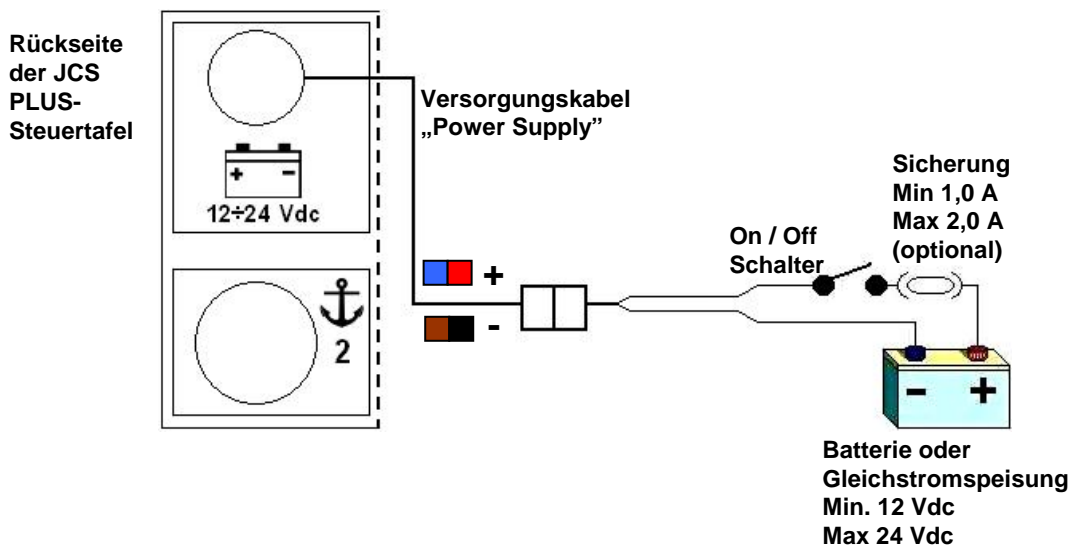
Rückseite der JCS PLUS-Steuertafel

+ -

12÷24 Vdc

2

Versorgungskabel „Power Supply"

+

-

On / Off Schalter

Sicherung
Min 1,0 A
Max 2,0 A
(optional)

- +

Batterie oder Gleichstromspeisung
Min. 12 Vdc
Max 24 Vdc